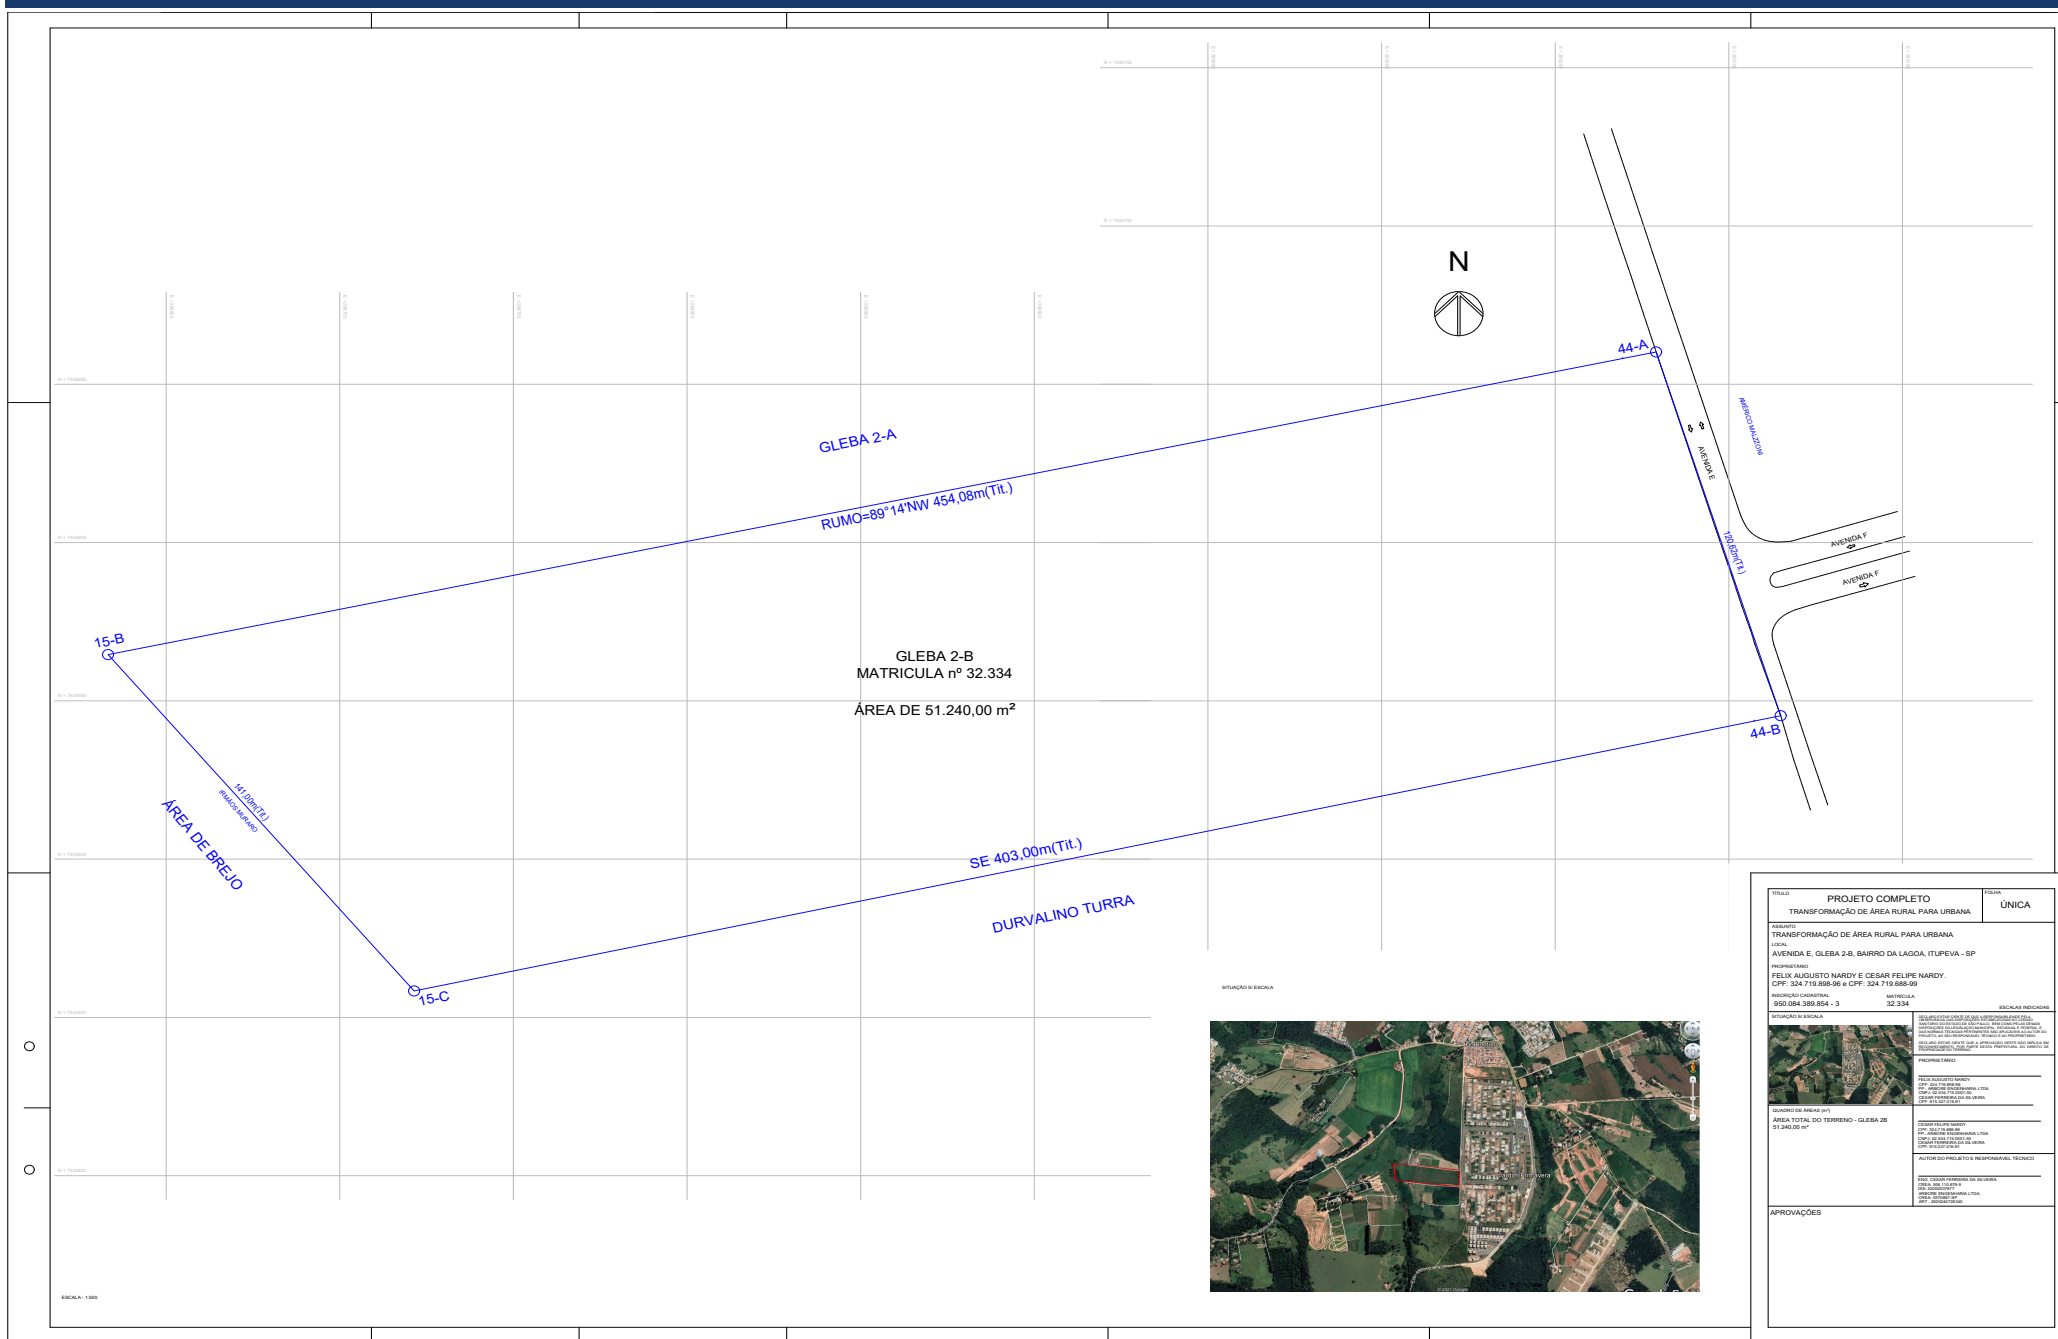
N

44-A

AMERICO MALZONI

AVENIDA E

GLEBA 2-A

RUMO=89°14'NW 454,08m(Tit.)

120,02m(Tit.)

AVENIDA F

AVENIDA F

15-B

GLEBA 2-B
MATRICULA nº 32.334

ÁREA DE 51.240,00 m²

44-B

141,00m(Tit.)
IRMÃOS MURARO

ÁREA DE BREJO

SE 403,00m(Tit.)

DURVALINO TURRA

15-C

SITUAÇÃO S/ ESCALA

ESCALA - 1:500

TÍTULO
PROJETO COMPLETO
TRANSFORMAÇÃO DE ÁREA RURAL PARA URBANA

FOLHA
ÚNICA

ASSUNTO
TRANSFORMAÇÃO DE ÁREA RURAL PARA URBANA

LOCAL
AVENIDA E, GLEBA 2-B, BAIRRO DA LAGOA, ITUPEVA - SP

PROPRIETÁRIO
FELIX AUGUSTO NARDY E CESAR FELIPE NARDY.
CPF: 324.719.898-96 e CPF: 324.719.688-99

INSCRIÇÃO CADASTRAL
950.084.389.854 - 3

MATRICULA
32.334

ESCALAS INDICADAS

SITUAÇÃO S/ ESCALA

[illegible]

PROPRIETÁRIO

FELIX AUGUSTO NARDY
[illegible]

QUADRO DE ÁREAS (m²)
ÁREA TOTAL DO TERRENO - GLEBA 2B
51.240,00 m²

CESAR FELIPE NARDY
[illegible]

AUTOR DO PROJETO E RESPONSÁVEL TÉCNICO

ENG. CESAR FERREIRA DA SILVEIRA
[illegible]

APROVAÇÕES